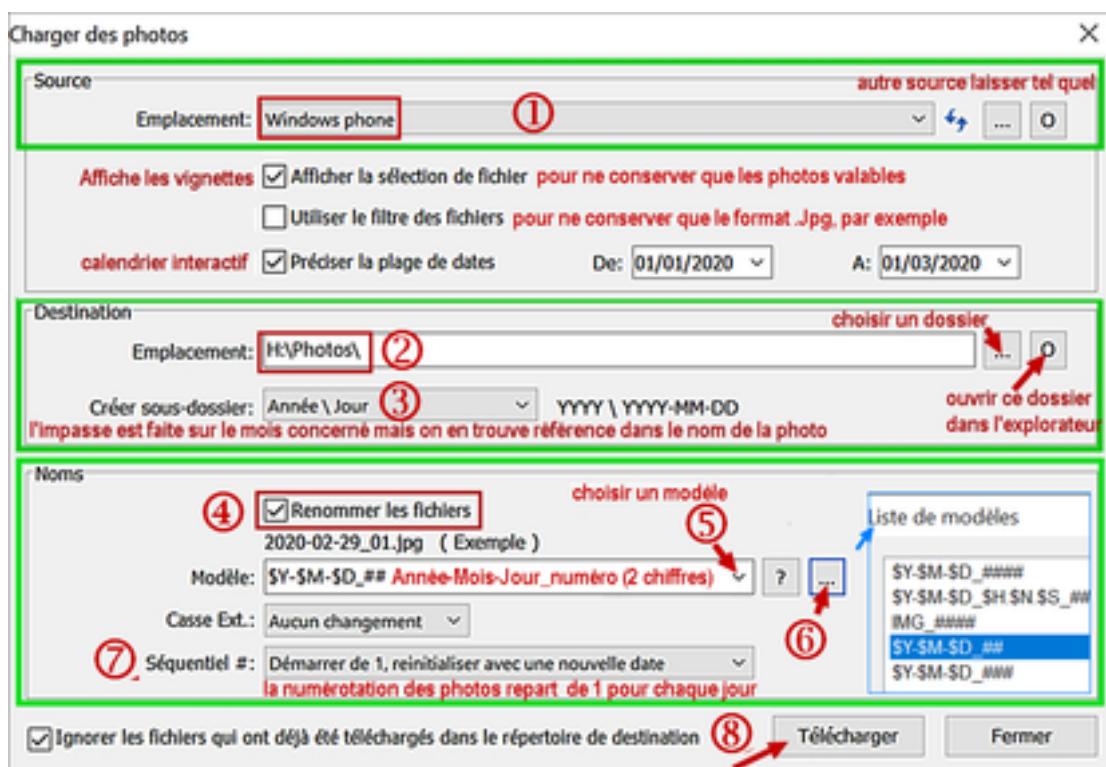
Charger des photos
×

Source
autre source laisser tel quel
Emplacement: Windows phone ①
...
O

Affiche les vignettes ☑ Afficher la sélection de fichier pour ne conserver que les photos valables
☐ Utiliser le filtre des fichiers pour ne conserver que le format .Jpg, par exemple
calendrier interactif ☑ Préciser la plage de dates De: 01/01/2020 A: 01/03/2020

Destination
choisir un dossier
Emplacement: H:\Photos\ ②
...
O
Créer sous-dossier: Année \ Jour ③ YYYY \ YYYY-MM-DD
ouvrir ce dossier dans l'explorateur
l'impasse est faite sur le mois concerné mais on en trouve référence dans le nom de la photo

Noms
choisir un modèle
④ ☑ Renommer les fichiers
⑤
2020-02-29_01.jpg ( Exemple )
Liste de modèles
Modèle: $Y-$M-$D_## Année-Mois-Jour_numéro (2 chiffres)
?
...
$Y-$M-$D_####
$Y-$M-$D_$H.$N.$S_##
IMG_####
$Y-$M-$D_##
$Y-$M-$D_###
Casse Ext.: Aucun changement
⑥
⑦ Séquentiel #: Démarrer de 1, reinitialiser avec une nouvelle date
la numérotation des photos repart de 1 pour chaque jour

☑ Ignorer les fichiers qui ont déjà été téléchargés dans le répertoire de destination ⑧ Télécharger Fermer